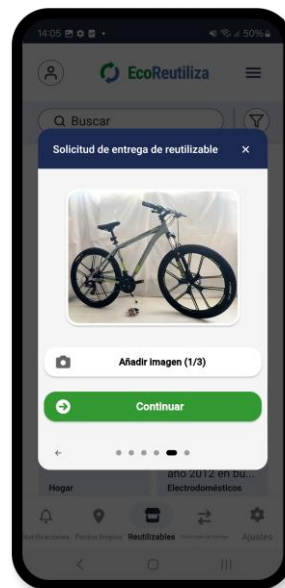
14:05 50%

EcoReutiliza

Buscar

Solicitud de entrega de reutilizable ×

Añadir imagen (1/3)

Continuar

←

año 2012 en bu...

Hogar

Electrodomésticos

Notificaciones Puntos limpios Reutilizables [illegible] Ajustes